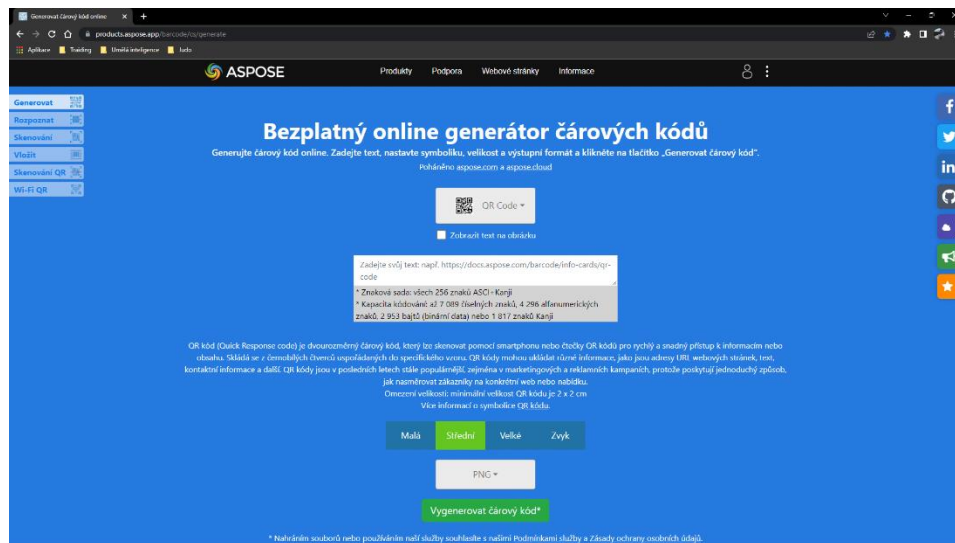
Generovat čárový kód online ×

products.aspose.app/barcode/cs/generate

Aplikace Trading Umělá inteligence ludo

ASPOSE

Produkty Podpora Webové stránky Informace

Generovat
Rozpoznat
Skenování
Vložit
Skenování QR
Wi-Fi QR

Bezplatný online generátor čárových kódů

Generujte čárový kód online. Zadejte text, nastavte symboliku, velikost a výstupní formát a klikněte na tlačítko „Generovat čárový kód".

Poháněno aspose.com a aspose.cloud

QR Code

Zobrazit text na obrázku

Zadejte svůj text: např. https://docs.aspose.com/barcode/info-cards/qr-code

* Znaková sada: všech 256 znaků ASCI - Kanji
* Kapacita kódování: až 7 089 číselných znaků, 4 296 alfanumerických znaků, 2 953 bajtů (binární data) nebo 1 817 znaků Kanji

QR kód (Quick Response code) je dvourozměrný čárový kód, který lze skenovat pomocí smartphonu nebo čtečky QR kódů pro rychlý a snadný přístup k informacím nebo obsahu. Skládá se z černobílých čtverců uspořádaných do specifického vzoru. QR kódy mohou ukládat různé informace, jako jsou adresy URL webových stránek, text, kontaktní informace a další. QR kódy jsou v posledních letech stále populárnější, zejména v marketingových a reklamních kampaních, protože poskytují jednoduchý způsob, jak nasměrovat zákazníky na konkrétní web nebo nabídku.
Omezení velikosti: minimální velikost QR kódu je 2 x 2 cm
Více informací o symbolice QR kódu.

Malá Střední Velké Zvyk

PNG

Vygenerovat čárový kód*

* Nahráním souborů nebo používáním naší služby souhlasíte s našimi Podmínkami služby a Zásady ochrany osobních údajů.